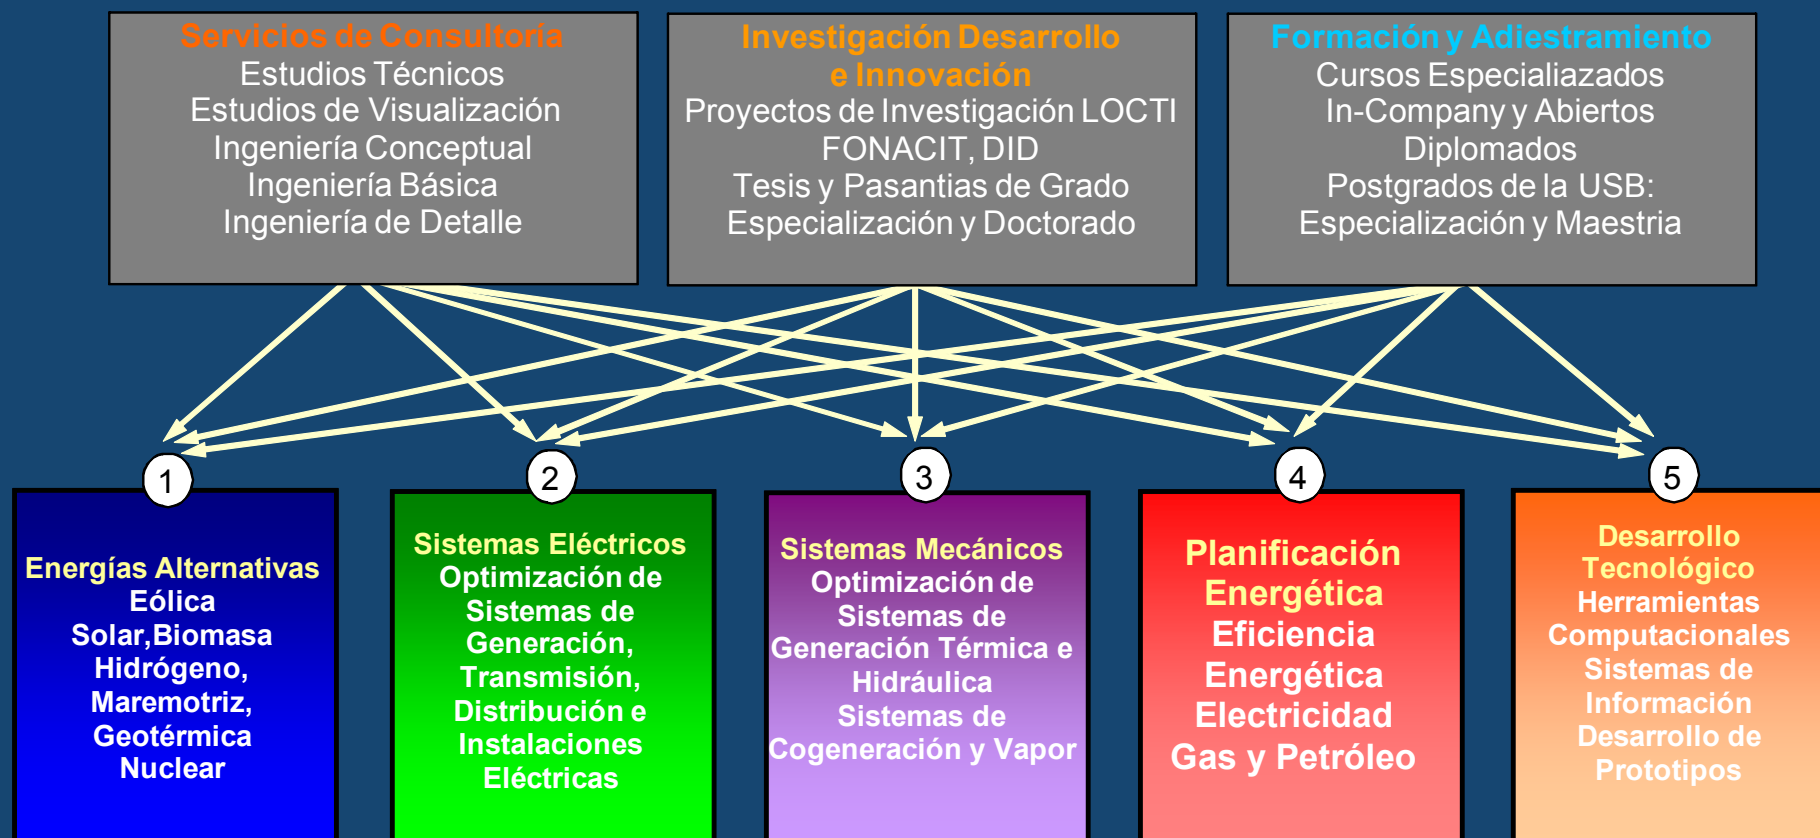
Servicios de Consultoría
Estudios Técnicos
Estudios de Visualización
Ingeniería Conceptual
Ingeniería Básica
Ingeniería de Detalle

Investigación Desarrollo e Innovación
Proyectos de Investigación LOCTI
FONACIT, DID
Tesis y Pasantias de Grado
Especialización y Doctorado

Formación y Adiestramiento
Cursos Especializados
In-Company y Abiertos
Diplomados
Postgrados de la USB:
Especialización y Maestria

1

Energías Alternativas
Eólica
Solar,Biomasa
Hidrógeno,
Maremotriz,
Geotérmica
Nuclear

2

Sistemas Eléctricos
Optimización de Sistemas de Generación, Transmisión, Distribución e Instalaciones Eléctricas

3

Sistemas Mecánicos
Optimización de Sistemas de Generación Térmica e Hidráulica
Sistemas de Cogeneración y Vapor

4

Planificación Energética
Eficiencia Energética
Electricidad
Gas y Petróleo

5

Desarrollo Tecnológico
Herramientas Computacionales
Sistemas de Información
Desarrollo de Prototipos